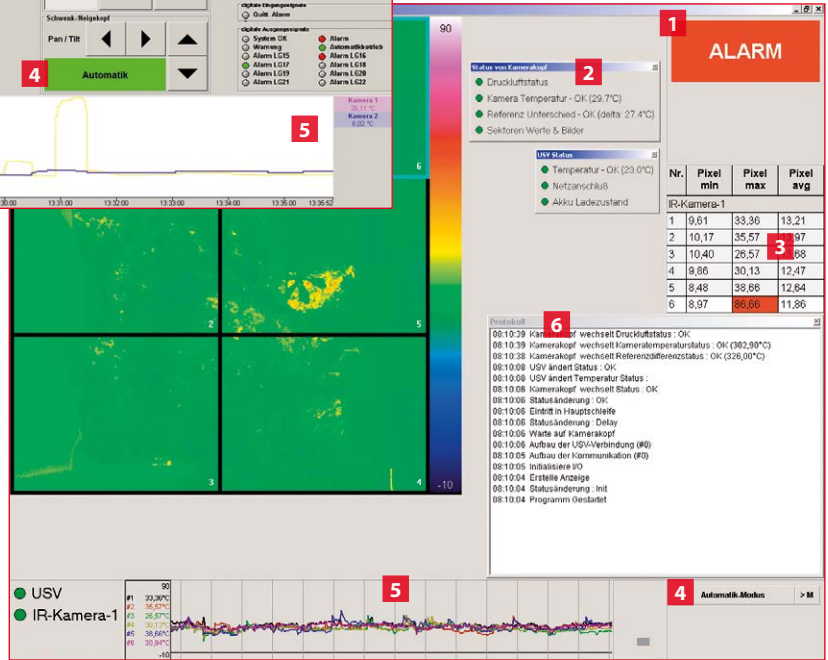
Schwenk-Neigekopf

Pan / Tilt

4

Automatik

digitale Eingangssignale
Quitt. Alarm

digitale Ausgangssignale
System OK
Warnung
Alarm LG15
Alarm LG17
Alarm LG19
Alarm LG21
Alarm
Automatikbetrieb
Alarm LG16
Alarm LG18
Alarm LG20
Alarm LG22

5

Kamera 1
26,11 °C
Kamera 2
8,02 °C

30:00 13:31:00 13:32:00 13:33:00 13:34:00 13:35:00 13:35:52

90

6

2

5

3

4

-10

1

ALARM

Status von Kamerakopf

2

Druckluftstatus
Kamera Temperatur - OK (29.7°C)
Referenz Unterschied - OK (delta: 27.4°C)
Sektoren Werte & Bilder

USV Status
Temperatur - OK (23.0°C)
Netzanschluß
Akku Ladezustand

| Nr. | Pixel min | Pixel max | Pixel avg |
|---|---|---|---|
| IR-Kamera-1 | | | |
| 1 | 9,61 | 33,36 | 13,21 |
| 2 | 10,17 | 35,57 | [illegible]97 |
| 3 | 10,40 | 26,57 | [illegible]68 |
| 4 | 9,86 | 30,13 | 12,47 |
| 5 | 8,48 | 38,66 | 12,64 |
| 6 | 8,97 | 86,66 | 11,86 |

3

Protokoll

6

08:10:39 Kamerakopf wechselt Druckluftstatus : OK
08:10:39 Kamerakopf wechselt Kameratemperaturstatus : OK (302,90°C)
08:10:38 Kamerakopf wechselt Referenzdifferenzstatus : OK (326,00°C)
08:10:08 USV ändert Status : OK
08:10:08 USV ändert Temperatur Status :
08:10:08 Kamerakopf wechselt Status : OK
08:10:06 Statusänderung : OK
08:10:06 Eintritt in Hauptschleife
08:10:06 Statusänderung : Delay
08:10:06 Warte auf Kamerakopf
08:10:06 Aufbau der USV-Verbindung (#0)
08:10:05 Aufbau der Kommunikation (#0)
08:10:05 Initialisiere I/O
08:10:04 Erstelle Anzeige
08:10:04 Statusänderung : Init
08:10:04 Programm Gestartet

USV
IR-Kamera-1

90
#1 33,36°C
#2 35,57°C
#3 26,57°C
#4 30,13°C
#5 38,66°C
#6 30,94°C
-10

5

4

Automatik-Modus

> M